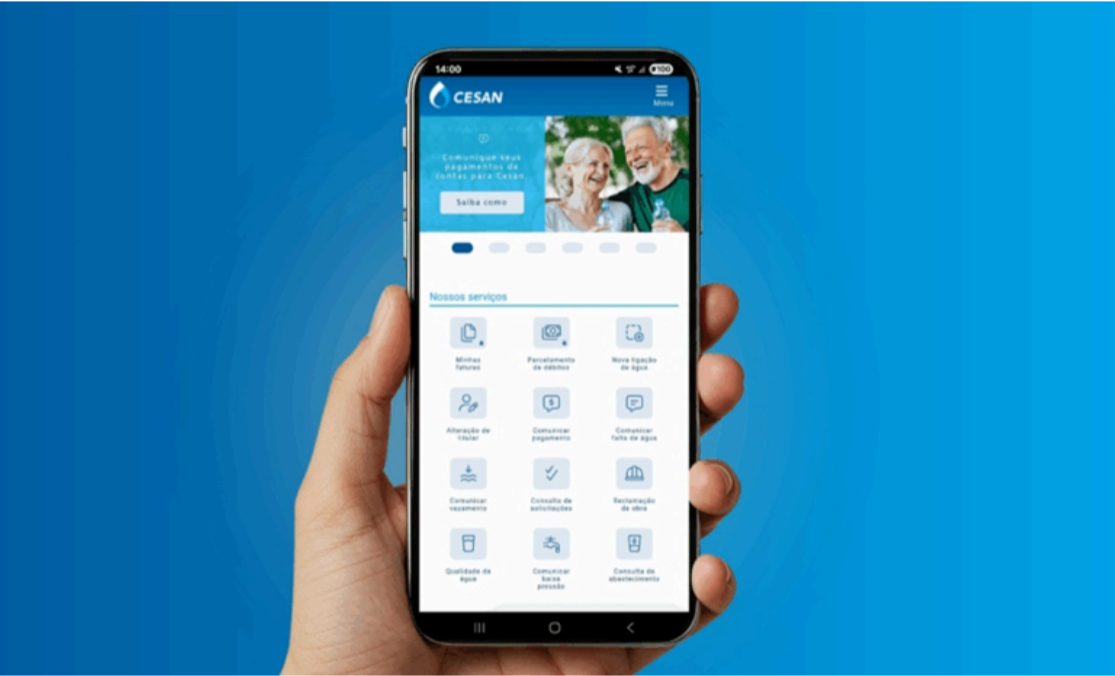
14:00

CESAN

Menu

Comunique seus pagamentos de contas para Cesan.

Saiba como

Nossos serviços

Minhas faturas

Parcelamento de débitos

Nova ligação de água

Alteração de titular

Comunicar pagamento

Comunicar falta de água

Comunicar vazamento

Consulta de solicitações

Reclamação de obra

Qualidade da água

Comunicar baixa pressão

Consulta de abastecimento